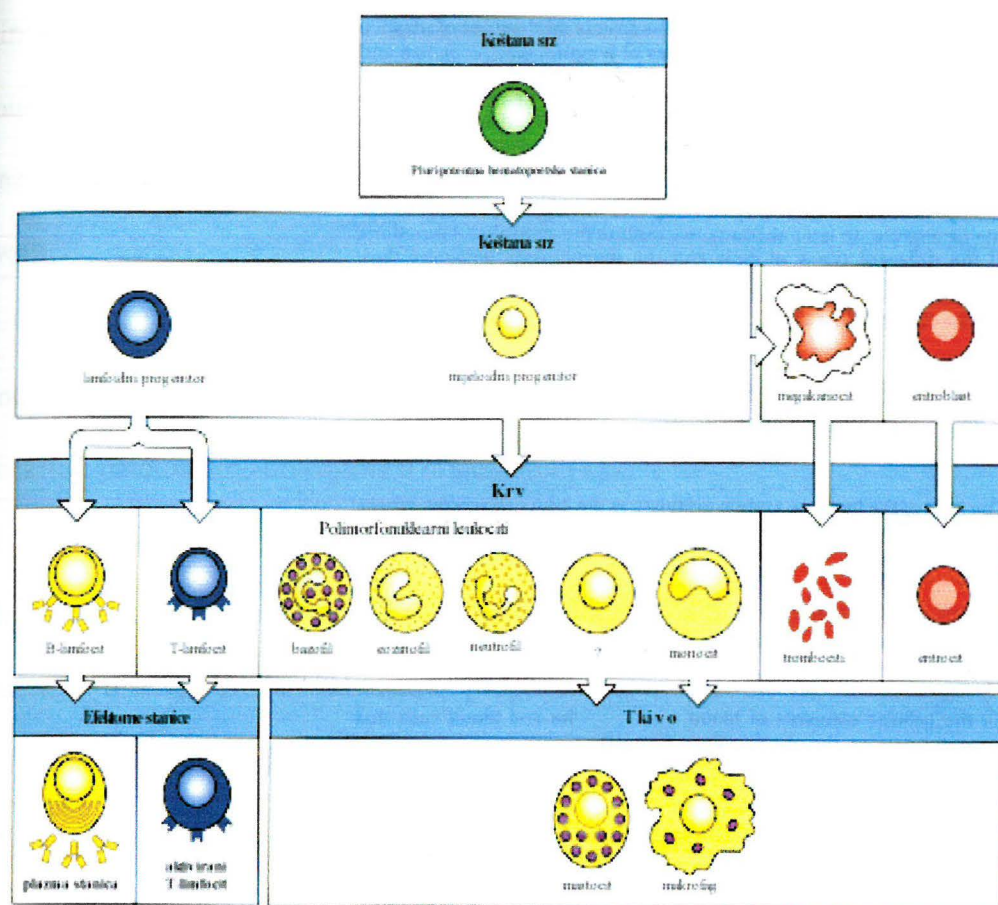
Koštana srž

Pluripotentna hematopoetska stanica

Koštana srž

limfoidni progenitor

mijeloidni progenitor

megakariocit

eritroblast

Krv

Polimorfonuklearni leukociti

B-limfocit

T-limfocit

bazofil

eozinofil

neutrofil

?

monocit

trombociti

eritrocit

Efektorne stanice

Tkivo

plazma stanica

aktivirani T-limfocit

mastocit

makrofag